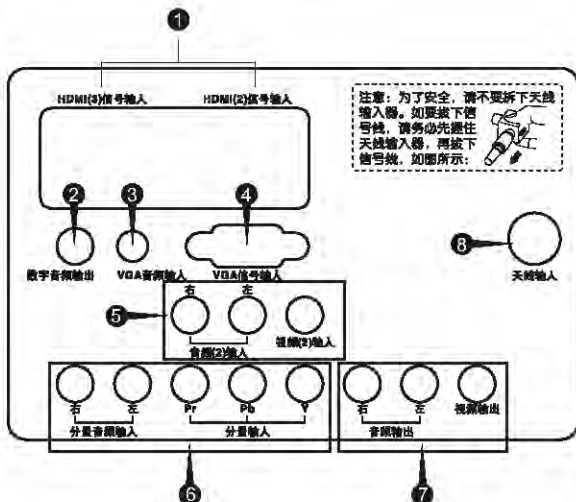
❶

HDMI(3)信号输入 HDMI(2)信号输入

注意：为了安全，请不要拆下天线输入器。如要拔下信号线，请务必先握住天线输入器，再拔下信号线，如图所示：

❷ 数字音频输出

❸ VGA音频输入

❹ VGA信号输入

❽ 天线输入

❺ 右 左 音频(2)输入 视频(2)输入

右 左 分量音频输入 Pr Pb Y 分量输入

右 左 音频输出 视频输出

❻ ❼